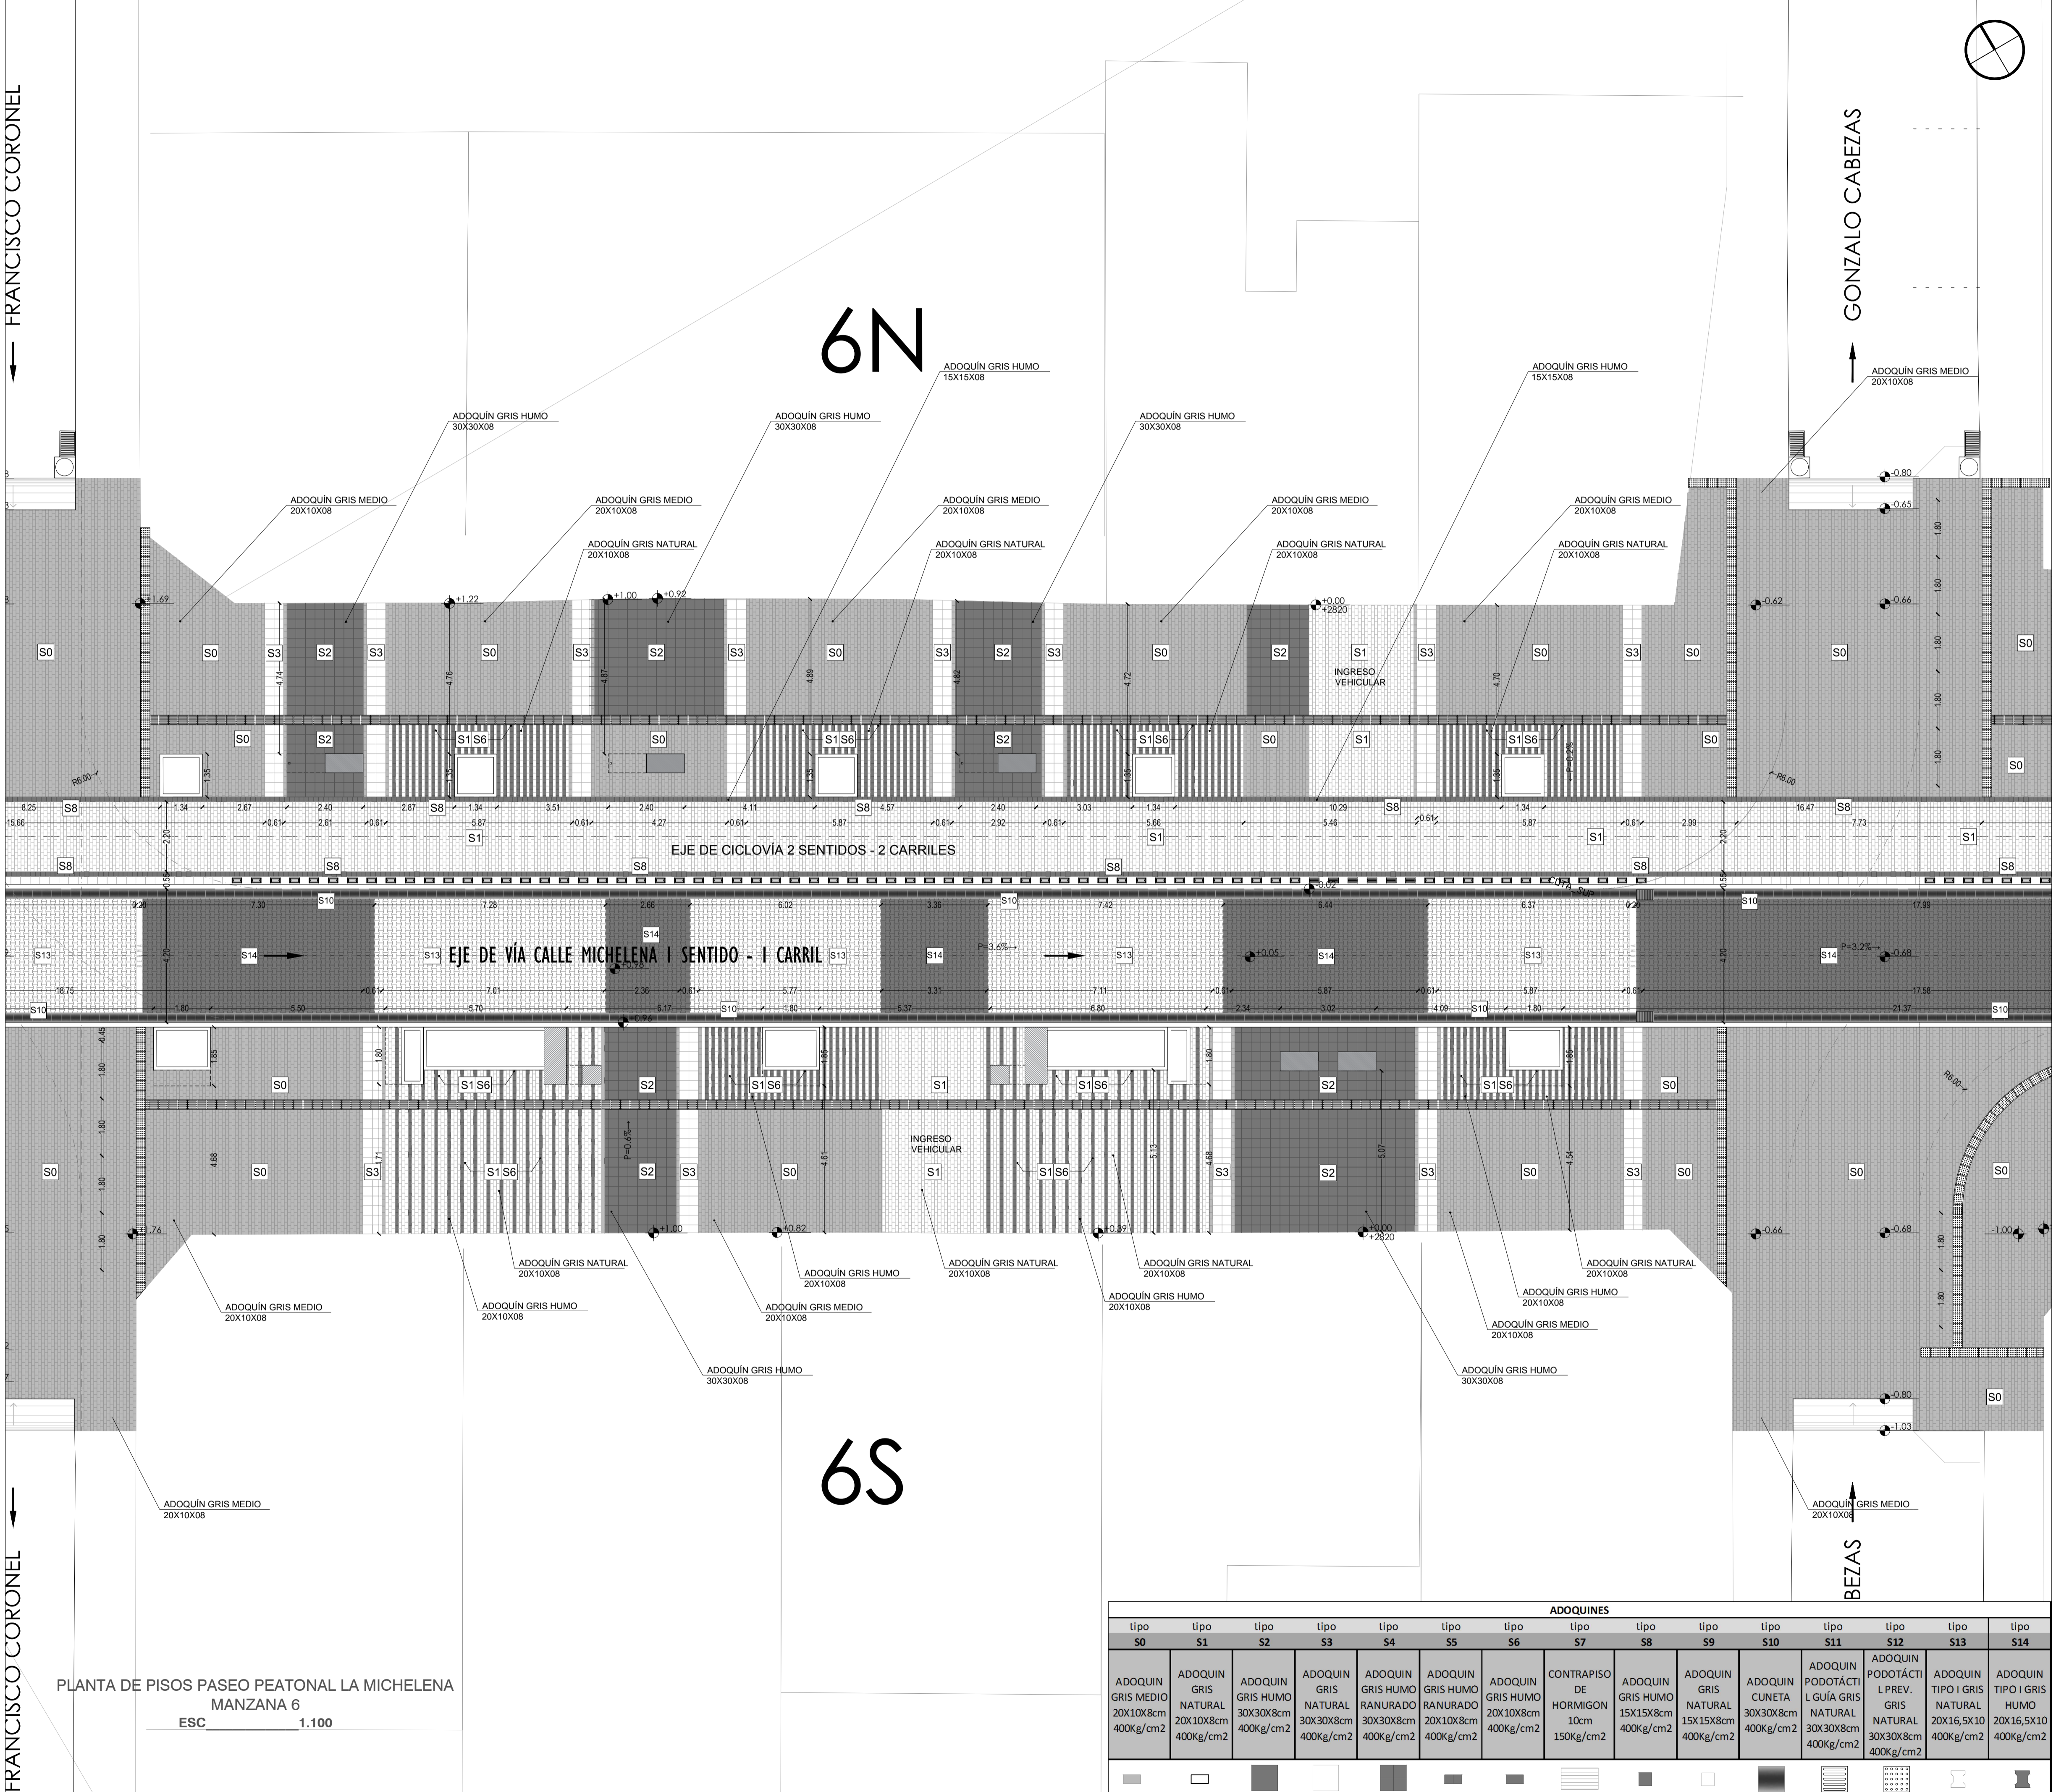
FRANCISCO CORONEL

GONZALO CABEZAS

6N

ADOQUÍN GRIS HUMO 15X15X08

ADOQUÍN GRIS HUMO 15X15X08

ADOQUÍN GRIS MEDIO 20X10X08

ADOQUÍN GRIS HUMO 30X30X08

ADOQUÍN GRIS HUMO 30X30X08

ADOQUÍN GRIS HUMO 30X30X08

ADOQUÍN GRIS MEDIO 20X10X08

ADOQUÍN GRIS MEDIO 20X10X08

ADOQUÍN GRIS MEDIO 20X10X08

ADOQUÍN GRIS MEDIO 20X10X08

ADOQUÍN GRIS MEDIO 20X10X08

ADOQUÍN GRIS NATURAL 20X10X08

ADOQUÍN GRIS NATURAL 20X10X08

ADOQUÍN GRIS NATURAL 20X10X08

ADOQUÍN GRIS NATURAL 20X10X08

INGRESO VEHICULAR

EJE DE CICLOVÍA 2 SENTIDOS - 2 CARRILES

EJE DE VÍA CALLE MICHELENA 1 SENTIDO - 1 CARRIL

INGRESO VEHICULAR

ADOQUÍN GRIS NATURAL 20X10X08

ADOQUÍN GRIS HUMO 20X10X08

ADOQUÍN GRIS NATURAL 20X10X08

ADOQUÍN GRIS NATURAL 20X10X08

ADOQUÍN GRIS NATURAL 20X10X08

ADOQUÍN GRIS MEDIO 20X10X08

ADOQUÍN GRIS HUMO 20X10X08

ADOQUÍN GRIS MEDIO 20X10X08

ADOQUÍN GRIS HUMO 20X10X08

ADOQUÍN GRIS HUMO 20X10X08

ADOQUÍN GRIS MEDIO 20X10X08

ADOQUÍN GRIS HUMO 30X30X08

ADOQUÍN GRIS HUMO 30X30X08

ADOQUÍN GRIS MEDIO 20X10X08

ADOQUÍN GRIS MEDIO 20X10X08

6S

BEZAS

PLANTA DE PISOS PASEO PEATONAL LA MICHELENA
MANZANA 6
ESC 1.100

ADOQUINES

| tipo S0 | tipo S1 | tipo S2 | tipo S3 | tipo S4 | tipo S5 | tipo S6 | tipo S7 | tipo S8 | tipo S9 | tipo S10 | tipo S11 | tipo S12 | tipo S13 | tipo S14 |
|---|---|---|---|---|---|---|---|---|---|---|---|---|---|---|
| ADOQUIN GRIS MEDIO 20X10X8cm 400Kg/cm2 | ADOQUIN GRIS NATURAL 20X10X8cm 400Kg/cm2 | ADOQUIN GRIS HUMO 30X30X8cm 400Kg/cm2 | ADOQUIN GRIS NATURAL 30X30X8cm 400Kg/cm2 | ADOQUIN GRIS HUMO RANURADO 30X30X8cm 400Kg/cm2 | ADOQUIN GRIS HUMO RANURADO 20X10X8cm 400Kg/cm2 | ADOQUIN GRIS HUMO 20X10X8cm 400Kg/cm2 | CONTRAPISO DE HORMIGON 10cm 150Kg/cm2 | ADOQUIN GRIS HUMO 15X15X8cm 400Kg/cm2 | ADOQUIN GRIS NATURAL 15X15X8cm 400Kg/cm2 | ADOQUIN CUNETA 30X30X8cm 400Kg/cm2 | ADOQUIN PODOTÁCTIL GUÍA GRIS NATURAL 30X30X8cm 400Kg/cm2 | ADOQUIN PODOTÁCTIL PREV. GRIS NATURAL 30X30X8cm 400Kg/cm2 | ADOQUIN TIPO I GRIS NATURAL 20X16,5X10 400Kg/cm2 | ADOQUIN TIPO I GRIS HUMO 20X16,5X10 400Kg/cm2 |